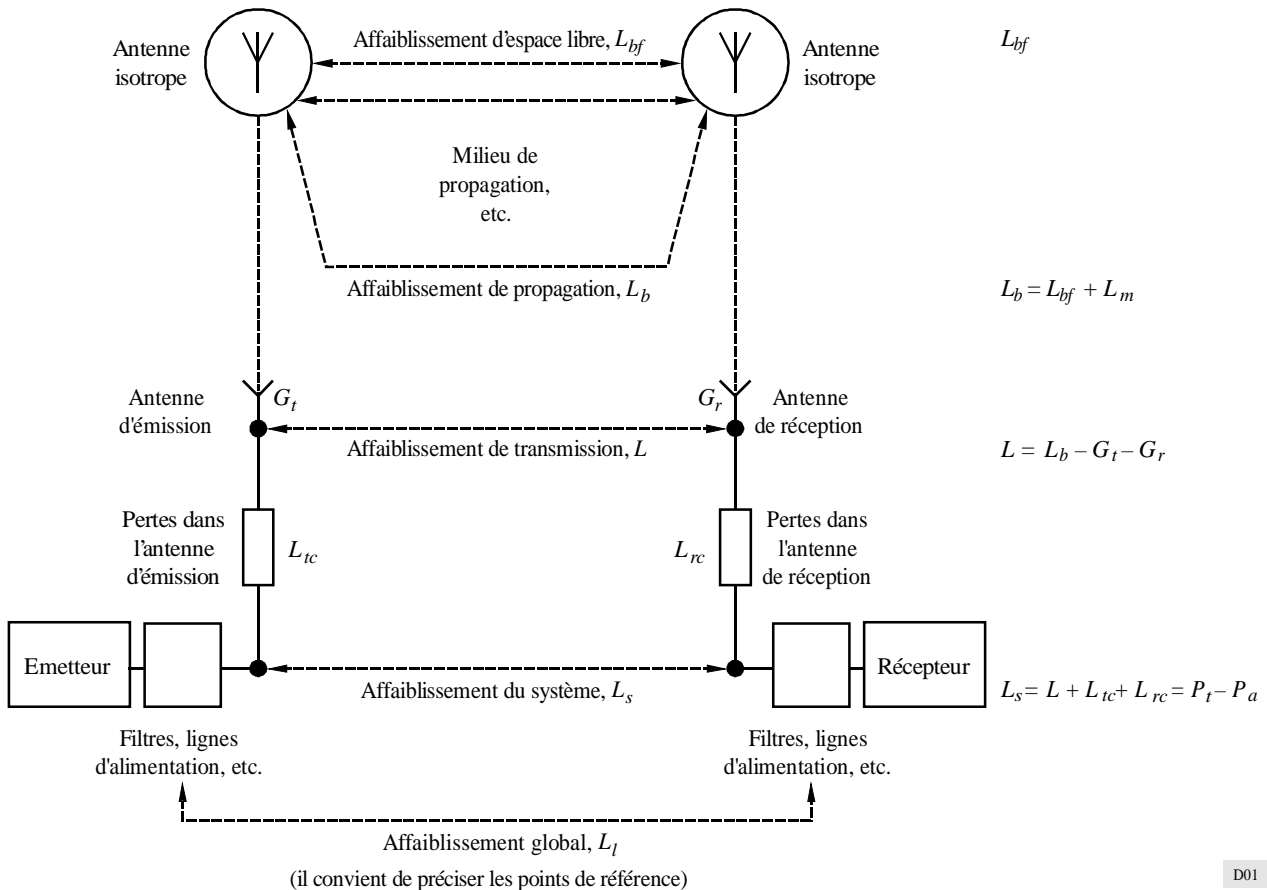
Antenne isotrope

Affaiblissement d'espace libre, $L_{bf}$

Antenne isotrope

$L_{bf}$

Milieu de propagation, etc.

Affaiblissement de propagation, $L_b$

$L_b = L_{bf} + L_m$

Antenne d'émission

$G_t$

$G_r$

Antenne de réception

Affaiblissement de transmission, $L$

$L = L_b - G_t - G_r$

Pertes dans l'antenne d'émission

$L_{tc}$

$L_{rc}$

Pertes dans l'antenne de réception

Emetteur

Récepteur

Affaiblissement du système, $L_s$

$L_s = L + L_{tc} + L_{rc} = P_t - P_a$

Filtres, lignes d'alimentation, etc.

Filtres, lignes d'alimentation, etc.

Affaiblissement global, $L_l$

(il convient de préciser les points de référence)

D01